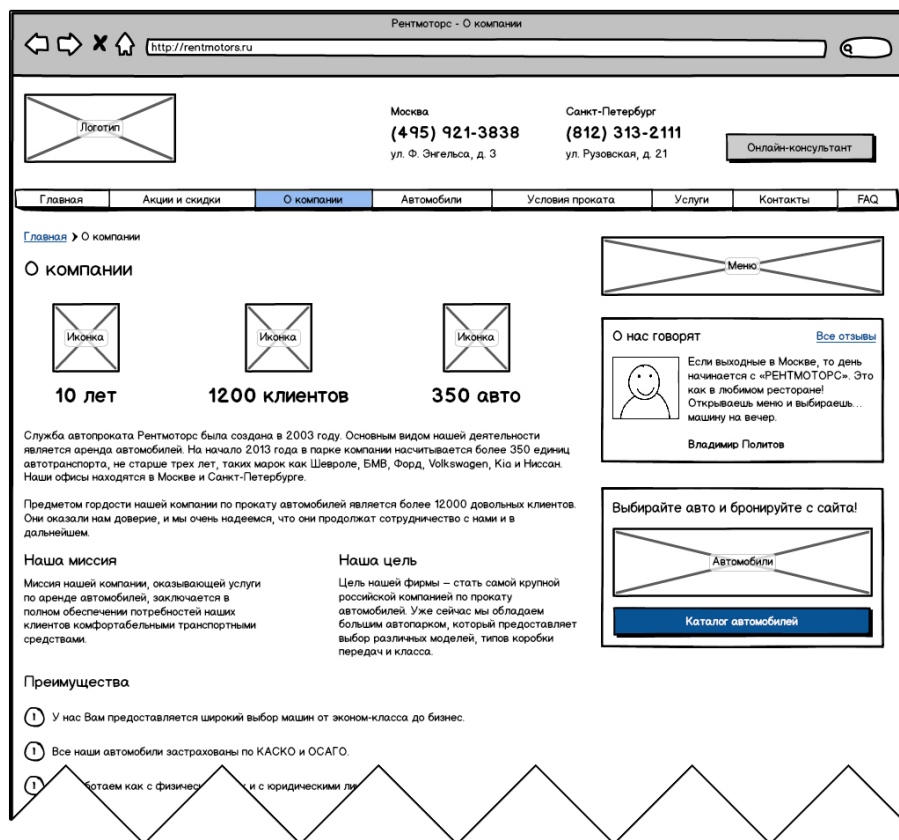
Рентмоторс - О компании

http://rentmotors.ru

Логотип

Москва
(495) 921-3838
ул. Ф. Энгельса, д. 3

Санкт-Петербург
(812) 313-2111
ул. Рузовская, д. 21

Онлайн-консультант

| Главная | Акции и скидки | О компании | Автомобили | Условия проката | Услуги | Контакты | FAQ |
|---|---|---|---|---|---|---|---|

Главная > О компании

О компании

Иконка
10 лет

Иконка
1200 клиентов

Иконка
350 авто

Служба автопроката Рентмоторс была создана в 2003 году. Основным видом нашей деятельности является аренда автомобилей. На начало 2013 года в парке компании насчитывается более 350 единиц автотранспорта, не старше трех лет, таких марок как Шевроле, БМВ, Форд, Volkswagen, Kia и Ниссан. Наши офисы находятся в Москве и Санкт-Петербурге.

Предметом гордости нашей компании по прокату автомобилей является более 12000 довольных клиентов. Они оказали нам доверие, и мы очень надеемся, что они продолжат сотрудничество с нами и в дальнейшем.

Наша миссия

Миссия нашей компании, оказывающей услуги по аренде автомобилей, заключается в полном обеспечении потребностей наших клиентов комфортабельными транспортными средствами.

Наша цель

Цель нашей фирмы – стать самой крупной российской компанией по прокату автомобилей. Уже сейчас мы обладаем большим автопарком, который предоставляет выбор различных моделей, типов коробки передач и класса.

Преимущества

1 У нас Вам предоставляется широкий выбор машин от эконом-класса до бизнес.

1 Все наши автомобили застрахованы по КАСКО и ОСАГО.

1 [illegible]ботаем как с физическ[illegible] и с юридическими ли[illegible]

Меню

О нас говорят
Все отзывы

Если выходные в Москве, то день начинается с «РЕНТМОТОРС». Это как в любимом ресторане! Открываешь меню и выбираешь... машину на вечер.

Владимир Политов

Выбирайте авто и бронируйте с сайта!

Автомобили

Каталог автомобилей